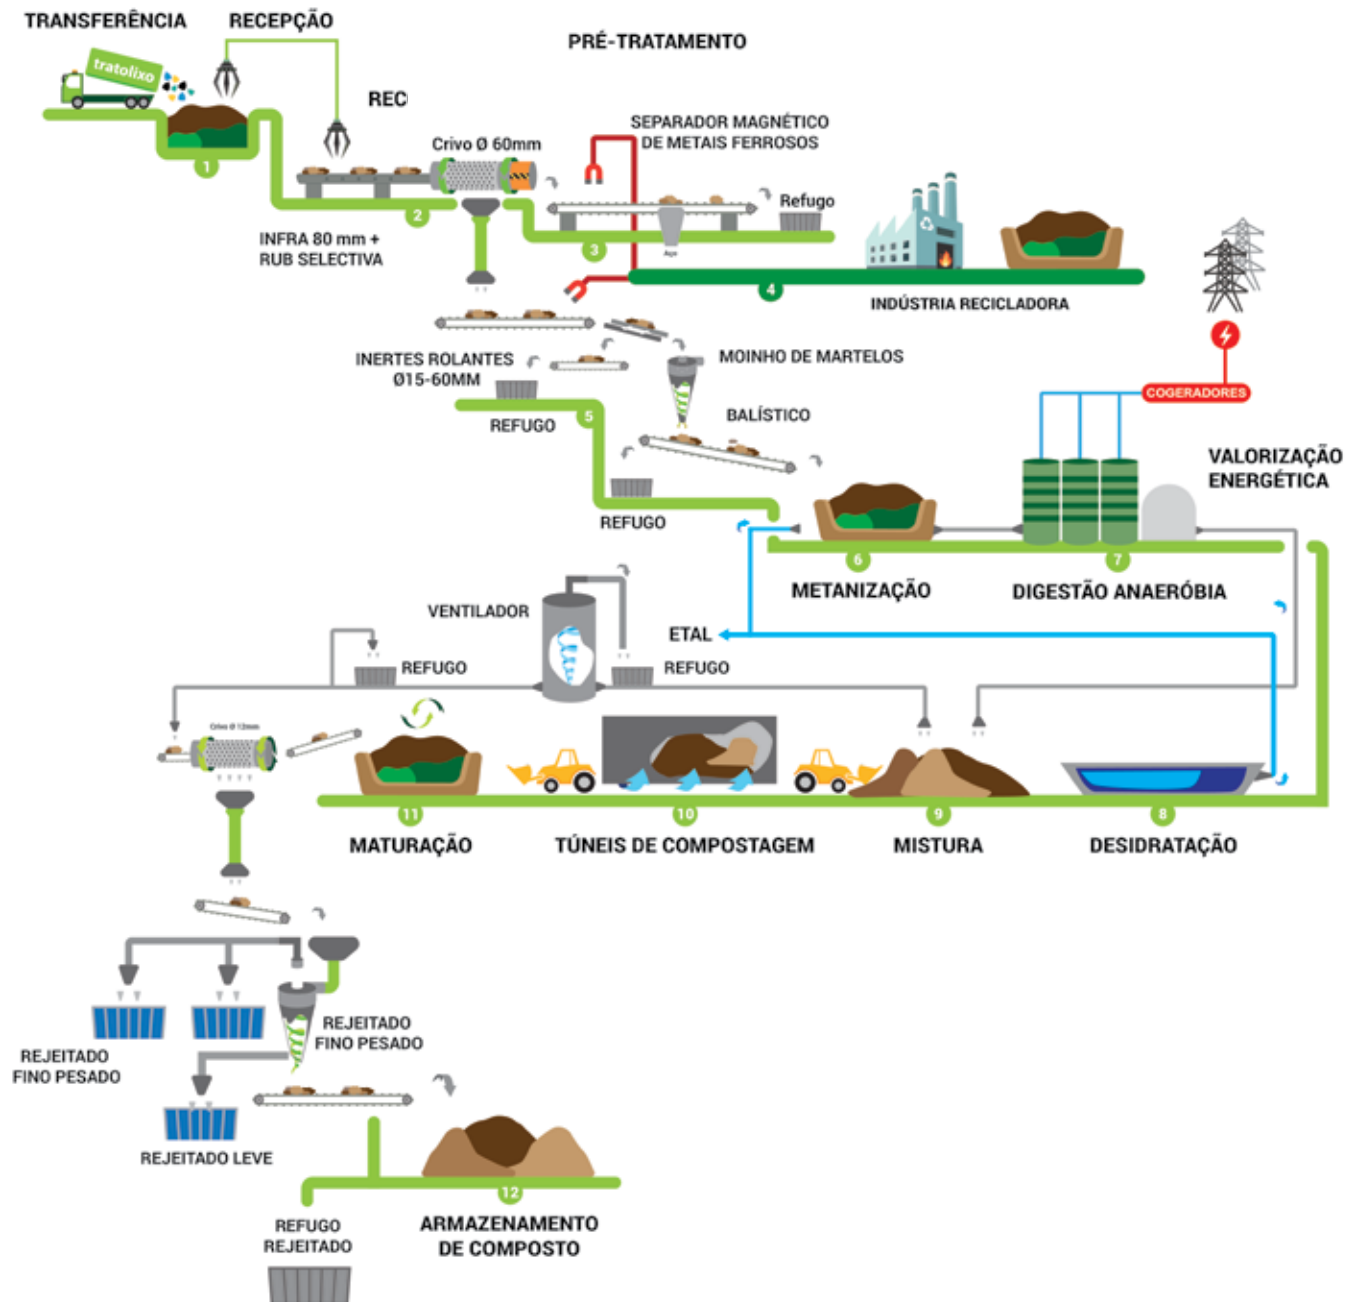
TRANSFERÊNCIA

RECEPÇÃO

PRÉ-TRATAMENTO

tratolixo

REC

1

Crivo Ø 60mm

SEPARADOR MAGNÉTICO DE METAIS FERROSOS

Refugo

2

3

INFRA 80 mm + RUB SELECTIVA

4

INDÚSTRIA RECICLADORA

INERTES ROLANTES Ø15-60MM

MOINHO DE MARTELOS

REFUGO

5

BALÍSTICO

COGERADORES

VALORIZAÇÃO ENERGÉTICA

REFUGO

6

7

METANIZAÇÃO

DIGESTÃO ANAERÓBIA

VENTILADOR

ETAL

REFUGO

REFUGO

11

10

9

8

MATURAÇÃO

TÚNEIS DE COMPOSTAGEM

MISTURA

DESIDRATAÇÃO

REJEITADO FINO PESADO

REJEITADO FINO PESADO

REJEITADO LEVE

12

REFUGO REJEITADO

ARMAZENAMENTO DE COMPOSTO